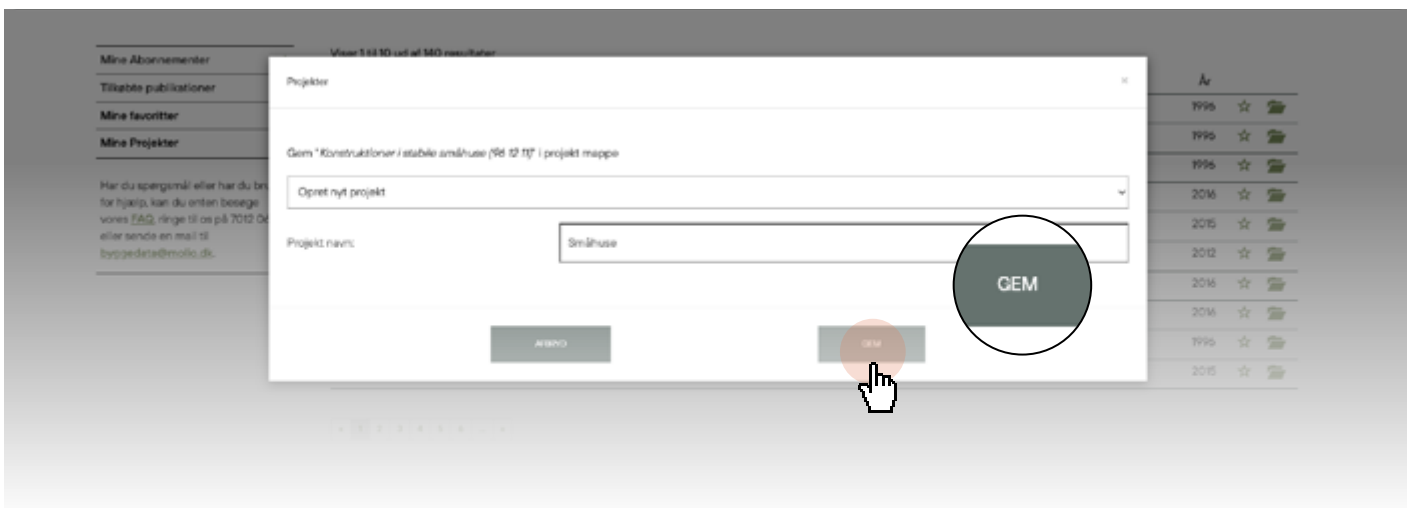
Mine Abonnementer
Tilkøbte publikationer
Mine favoritter
Mine Projekter

Har du spørgsmål eller har du br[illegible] for hjælp, kan du enten besøge vores FAQ, ringe til os på 7012 0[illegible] eller sende en mail til byggedata@molio.dk.

Viser 1 til 10 ud af 140 resultater

År
1996
1996
1996
2016
2015
2012
2016
2016
1996
2015

Projekter
×

Gem "Konstruktioner i stabile småhuse (96 12 11)" i projekt mappe

Opret nyt projekt

Projekt navn:
Småhuse

ANNULLER
GEM

GEM